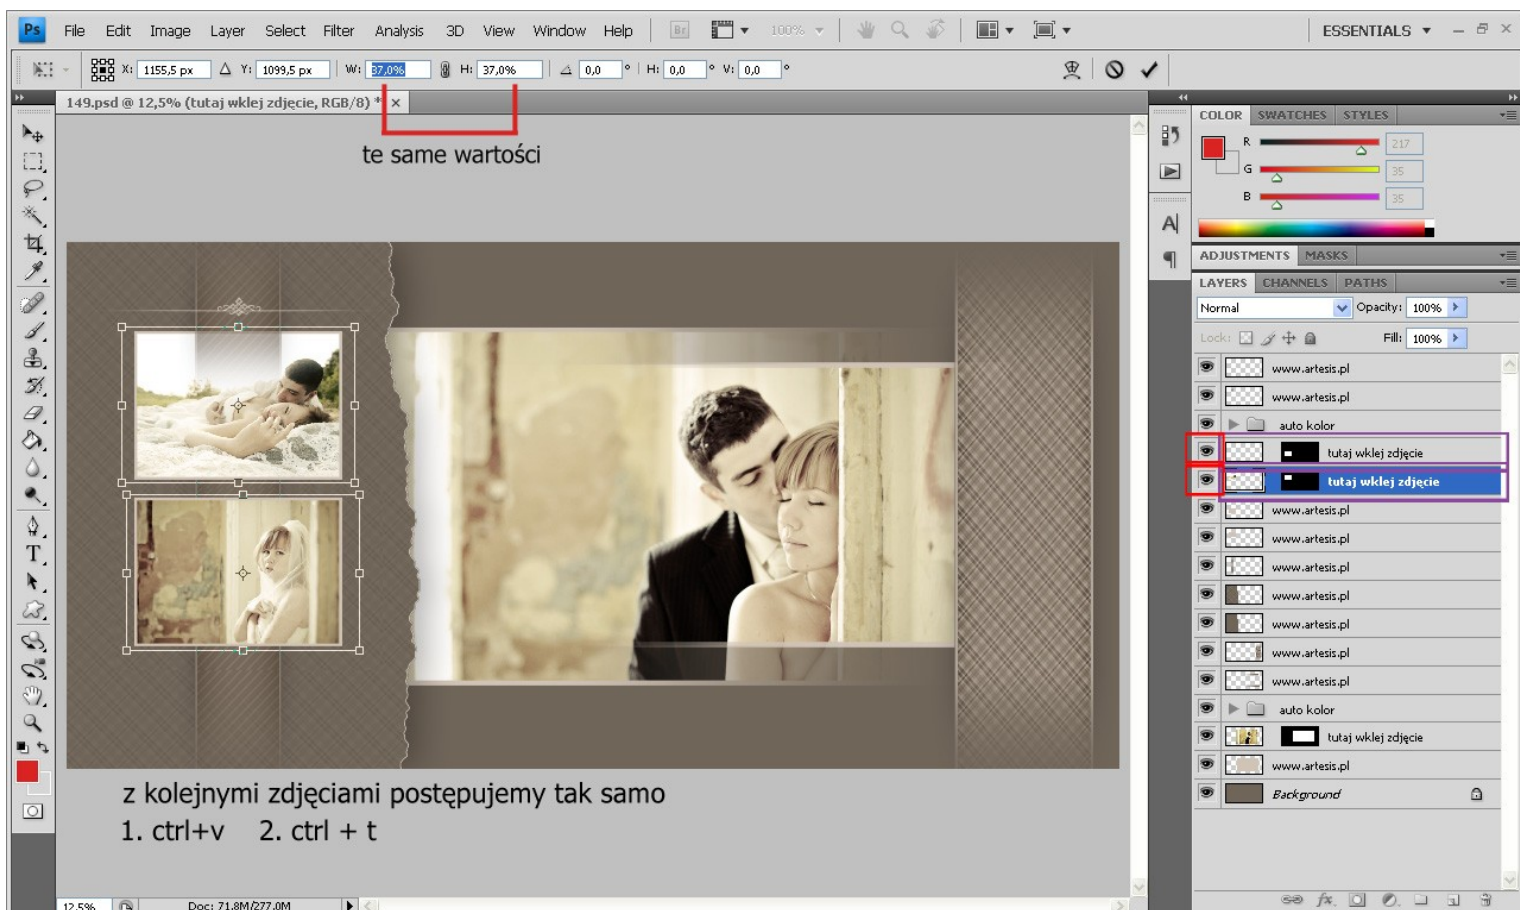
Ps File Edit Image Layer Select Filter Analysis 3D View Window Help Br 100% ESSENTIALS

X: 1155,5 px Y: 1099,5 px W: 37,0% H: 37,0% 0,0 ° H: 0,0 ° V: 0,0 °

149.psd @ 12,5% (tutaj wklej zdjęcie, RGB/8) * ×

te same wartości

z kolejnymi zdjęciami postępujemy tak samo
1. ctrl+v 2. ctrl + t

12,5% Doc: 71,8M/277,0M

COLOR SWATCHES STYLES
R 217
G 35
B 35

ADJUSTMENTS MASKS

LAYERS CHANNELS PATHS
Normal Opacity: 100%
Lock: Fill: 100%

www.artesis.pl
www.artesis.pl
auto kolor
tutaj wklej zdjęcie
tutaj wklej zdjęcie
www.artesis.pl
www.artesis.pl
www.artesis.pl
www.artesis.pl
www.artesis.pl
www.artesis.pl
www.artesis.pl
auto kolor
tutaj wklej zdjęcie
www.artesis.pl
Background